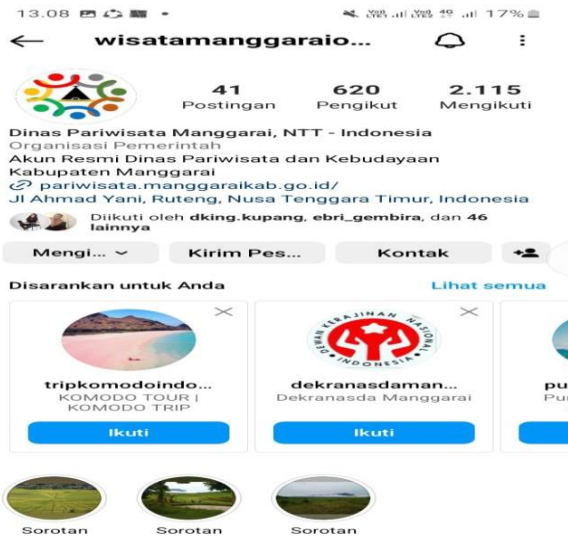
13.08 17%

wisatamanggaraio...

41
Postingan

620
Pengikut

2.115
Mengikuti

Dinas Pariwisata Manggarai, NTT - Indonesia
Organisasi Pemerintah
Akun Resmi Dinas Pariwisata dan Kebudayaan Kabupaten Manggarai
pariwisata.manggaraikab.go.id/
Jl Ahmad Yani, Ruteng, Nusa Tenggara Timur, Indonesia

Diikuti oleh dking.kupang, ebri_gembira, dan 46 lainnya

Mengi...
Kirim Pes...
Kontak

Disarankan untuk Anda
Lihat semua

tripkomodoindo...
KOMODO TOUR | KOMODO TRIP
Ikuti

DEWAN KERAJINAN NASIONAL INDONESIA
dekranasdaman...
Dekranasda Manggarai
Ikuti

pu
Pu

Sorotan
Sorotan
Sorotan